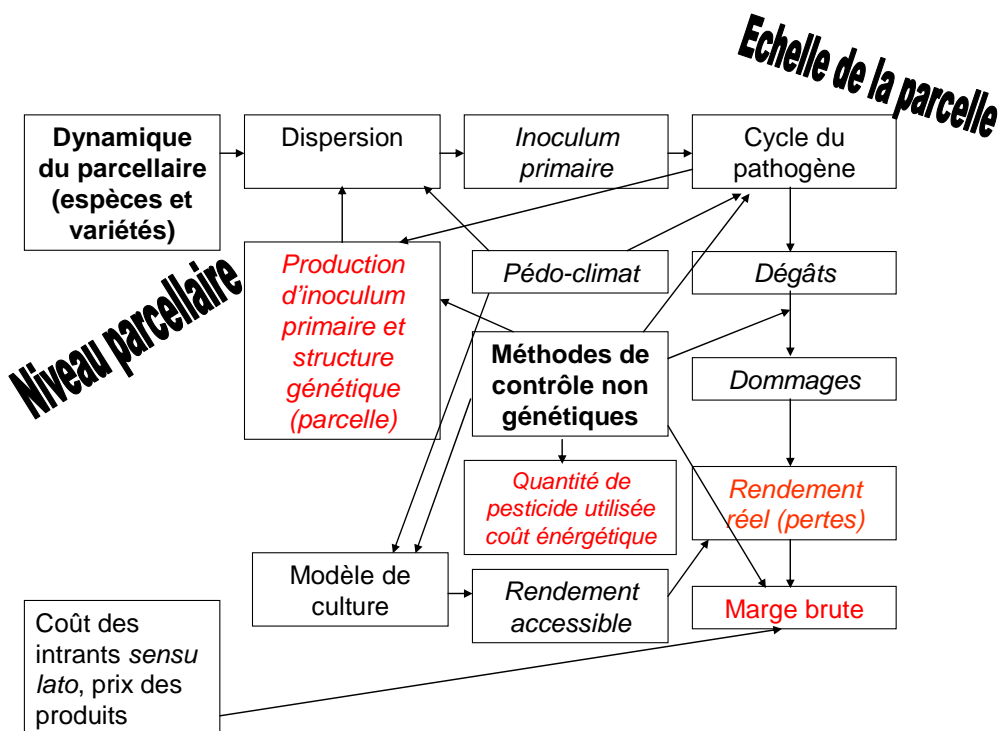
Echelle de la parcelle

Dynamique du parcellaire (espèces et variétés)

Dispersion

Inoculum primaire

Cycle du pathogène

Niveau parcellaire

Production d'inoculum primaire et structure génétique (parcelle)

Pédo-climat

Dégâts

Méthodes de contrôle non génétiques

Dommages

Quantité de pesticide utilisée coût énérgétique

Rendement réel (pertes)

Modèle de culture

Rendement accessible

Marge brute

Coût des intrants sensu lato, prix des produits